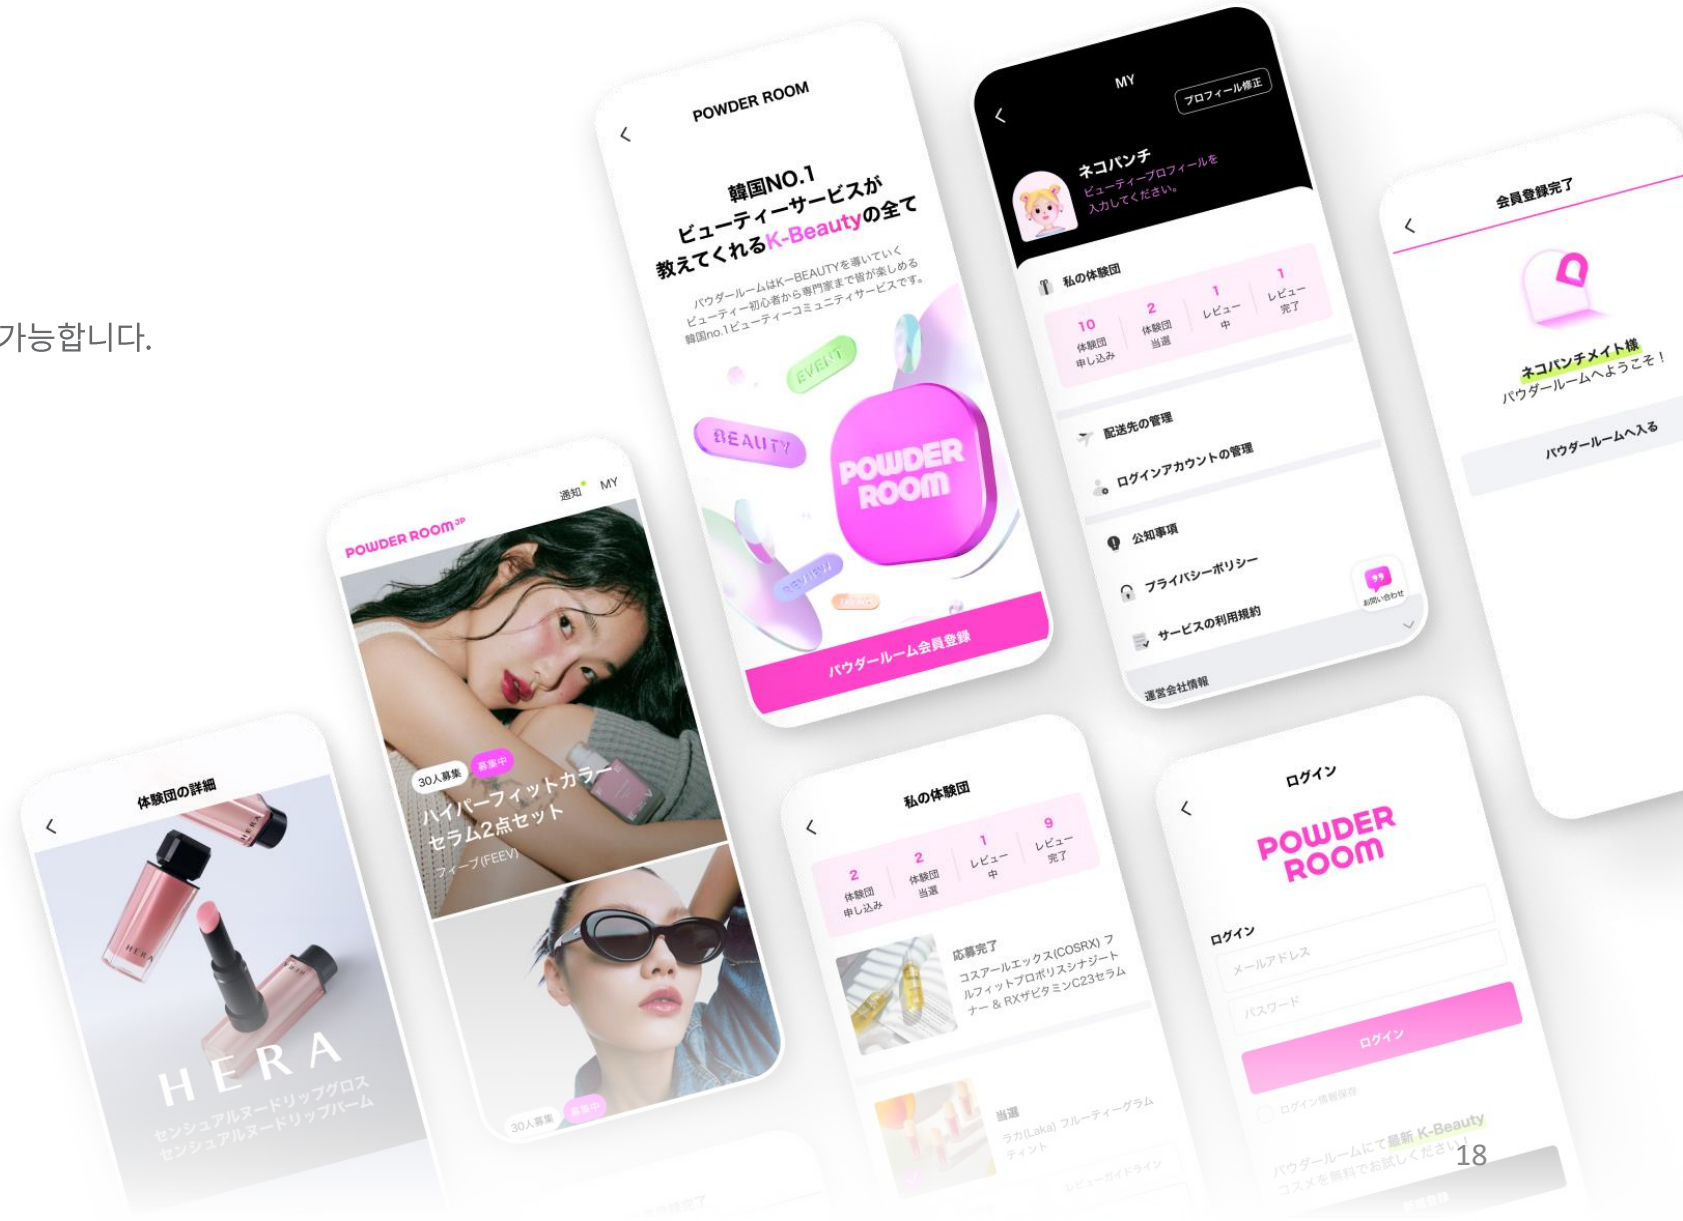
가능합니다.

POWDER ROOM

韓国NO.1
ビューティーサービスが
教えてくれるK-Beautyの全て

パウダールームはK-BEAUTYを導いていく
ビューティー初心者から専門家まで皆が楽しめる
韓国no.1ビューティーコミュニティサービスです。

EVENT
BEAUTY
POWDER ROOM
REVIEW

パウダールーム会員登録

MY
プロフィール修正
ネコパンチ
ビューティープロフィールを
入力してください。

私の体験団
10 体験団 申し込み
2 体験団 当選
1 レビュー 中
1 レビュー 完了

配送先の管理
ログインアカウントの管理
公知事項
プライバシーポリシー
サービスの利用規約
お問い合わせ
運営会社情報

会員登録完了
ネコパンチメイト様
パウダールームへようこそ！
パウダールームへ入る

POWDER ROOM JP
通知 MY
30人募集 募集中
ハイパーフィットカラーセラム2点セット
フィーブ(FEEV)
30人募集 募集中

体験団の詳細
HERA
センシュアルヌードリップグロス
センシュアルヌードリップバーム

私の体験団
2 体験団 申し込み
2 体験団 当選
1 レビュー 中
9 レビュー 完了
応募完了
コスアールエックス(COSRX) フルフィットプロポリスシナジートナー & RXザビタミンC23セラム
当選
ラカ(Laka) フルーティーグラムティント
レビューガイドライン

ログイン
POWDER ROOM
ログイン
メールアドレス
パスワード
ログイン
ログイン情報保存
パウダールームにて最新 K-Beauty
コスメを無料でお試しください！

18